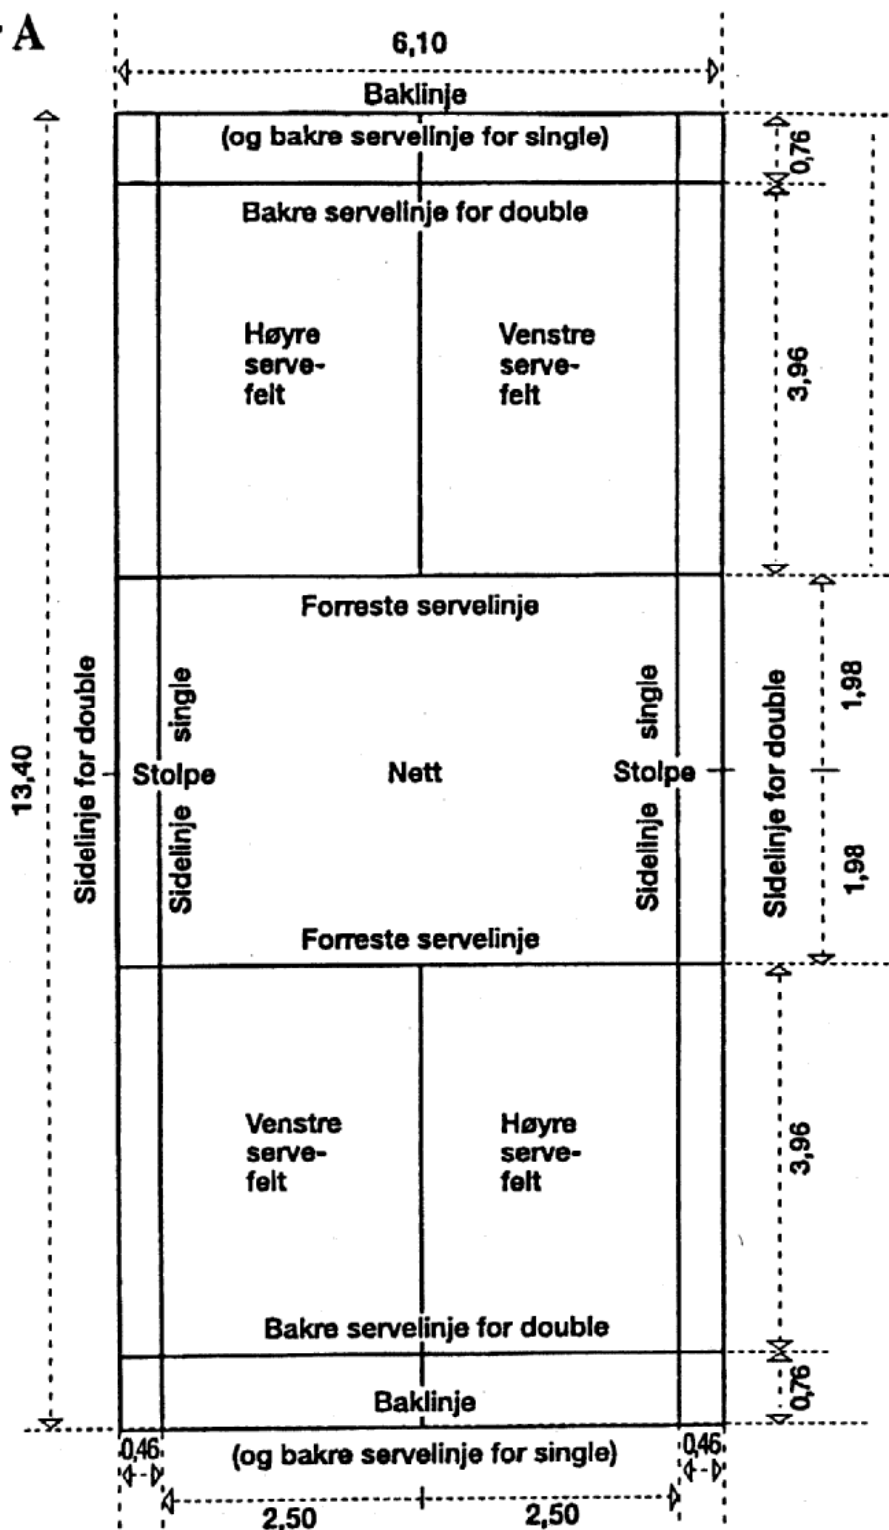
A

6,10

Baklinje

(og bakre servelinje for single)

0,76

Bakre servelinje for double

Høyre serve-felt

Venstre serve-felt

3,96

Forreste servelinje

13,40

Sidelinje for double

Sidelinje single

Stolpe

Nett

Sidelinje single

Stolpe

Sidelinje for double

1,98

1,98

Forreste servelinje

Venstre serve-felt

Høyre serve-felt

3,96

Bakre servelinje for double

0,76

Baklinje

(og bakre servelinje for single)

0,46

0,46

2,50

2,50